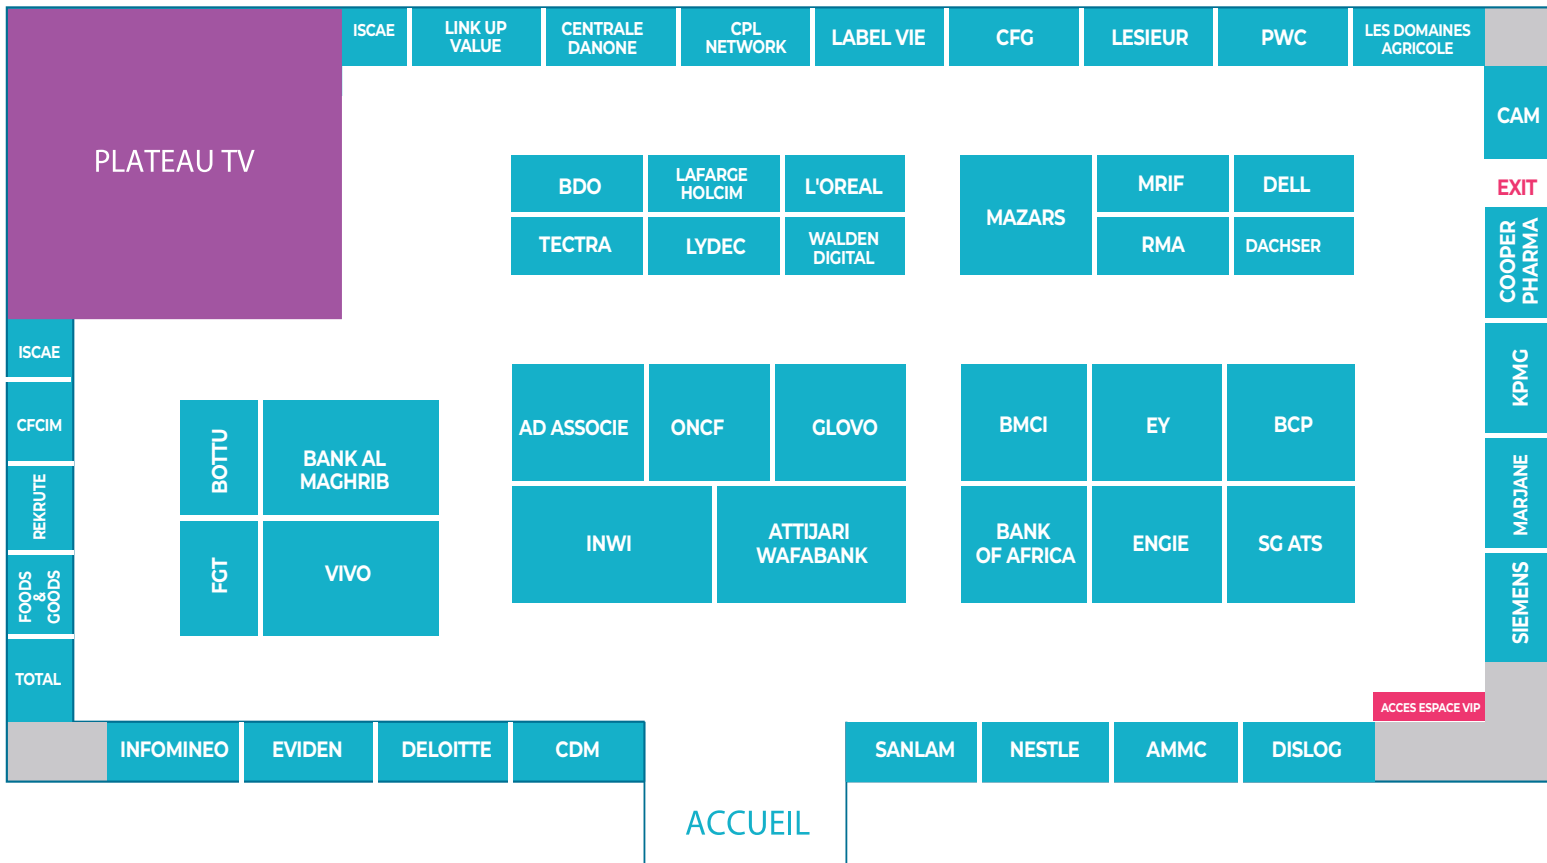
PLATEAU TV

ISCAE
LINK UP VALUE
CENTRALE DANONE
CPL NETWORK
LABEL VIE
CFG
LESIEUR
PWC
LES DOMAINES AGRICOLE

CAM
EXIT
COOPER PHARMA
KPMG
MARJANE
SIEMENS

BDO
LAFARGE HOLCIM
L'OREAL
TECTRA
LYDEC
WALDEN DIGITAL

MAZARS
MRIF
DELL
RMA
DACHSER

ISCAE
CFCIM
REKRUTE
FOODS & GOODS
TOTAL

BOTTU
BANK AL MAGHRIB
FGT
VIVO

AD ASSOCIE
ONCF
GLOVO
INWI
ATTIJARI WAFABANK

BMCI
EY
BCP
BANK OF AFRICA
ENGIE
SG ATS

ACCES ESPACE VIP

INFOMINEO
EVIDEN
DELOITTE
CDM

SANLAM
NESTLE
AMMC
DISLOG

ACCUEIL